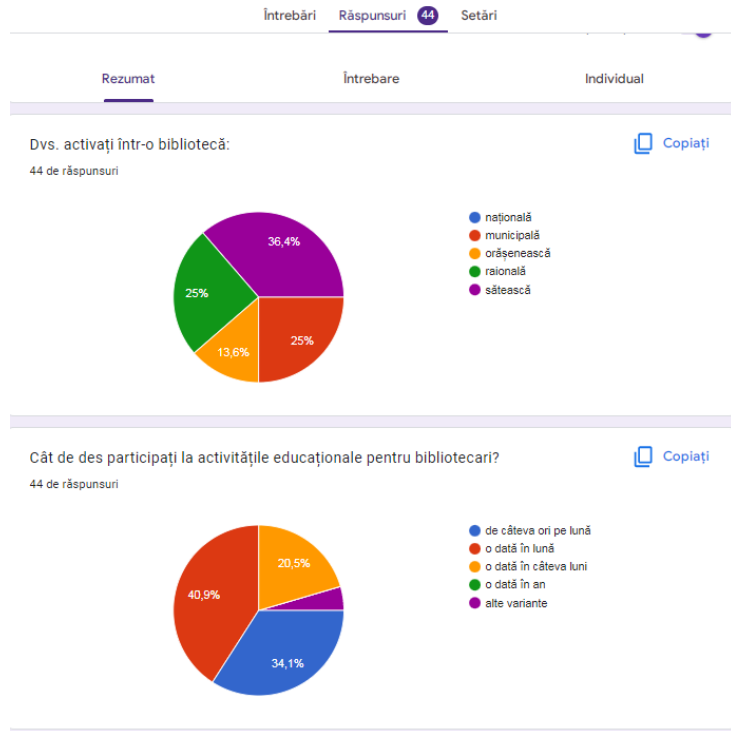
Întrebări Răspunsuri 44 Setări

Rezumat Întrebare Individual

Dvs. activați într-o bibliotecă:
44 de răspunsuri

Copiați

36,4%
25%
13,6%
25%

națională
municipală
orășenească
raională
sătească

Cât de des participați la activitățile educaționale pentru bibliotecari?
44 de răspunsuri

Copiați

20,5%
40,9%
34,1%

de câteva ori pe lună
o dată în lună
o dată în câteva luni
o dată în an
alte variante